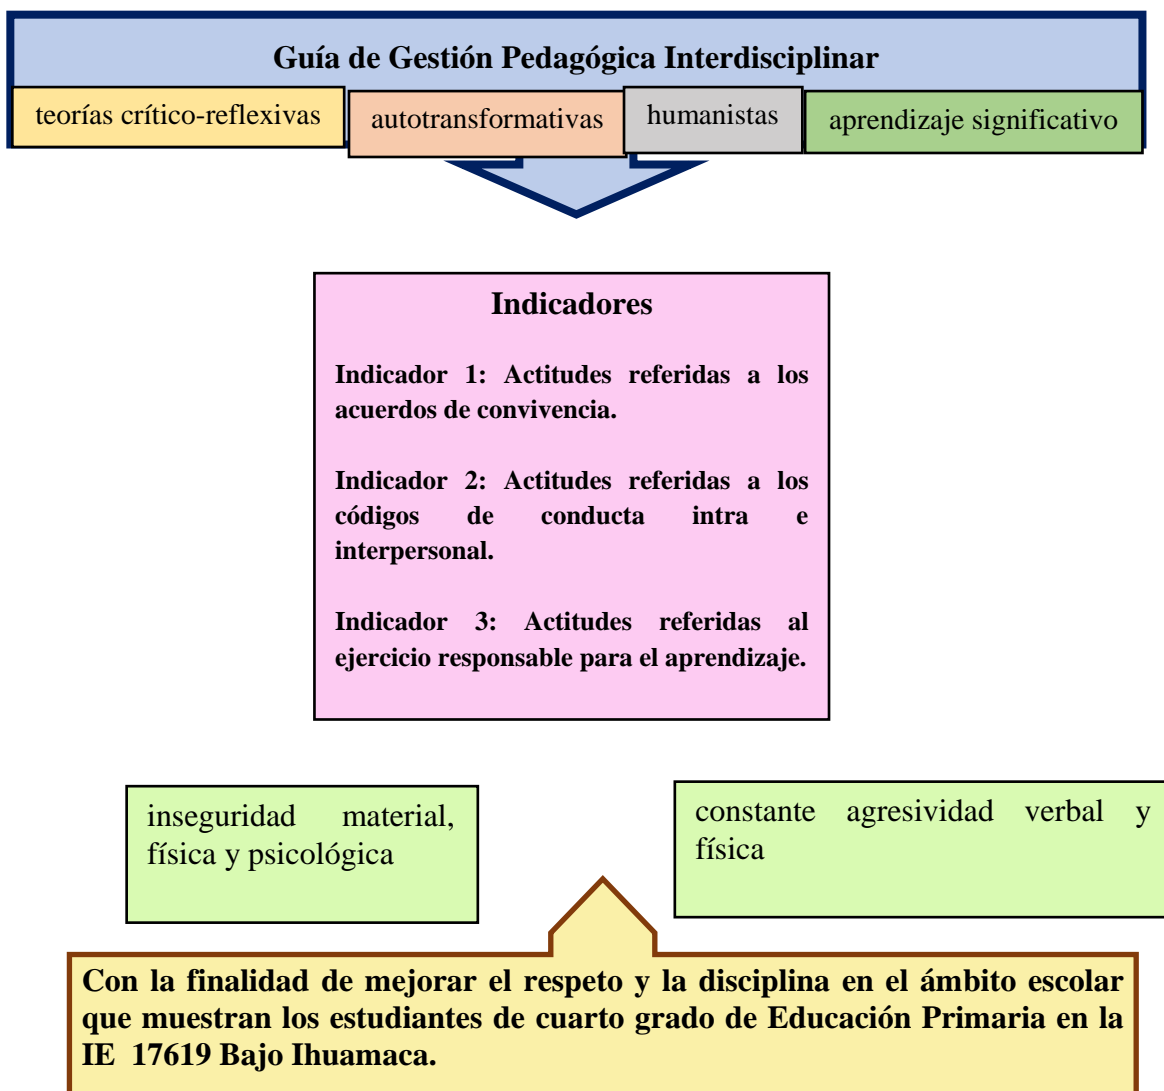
Guía de Gestión Pedagógica Interdisciplinar

teorías crítico-reflexivas

autotransformativas

humanistas

aprendizaje significativo

Indicadores

Indicador 1: Actitudes referidas a los acuerdos de convivencia.

Indicador 2: Actitudes referidas a los códigos de conducta intra e interpersonal.

Indicador 3: Actitudes referidas al ejercicio responsable para el aprendizaje.

inseguridad material, física y psicológica

constante agresividad verbal y física

Con la finalidad de mejorar el respeto y la disciplina en el ámbito escolar que muestran los estudiantes de cuarto grado de Educación Primaria en la IE 17619 Bajo Ihuamaca.